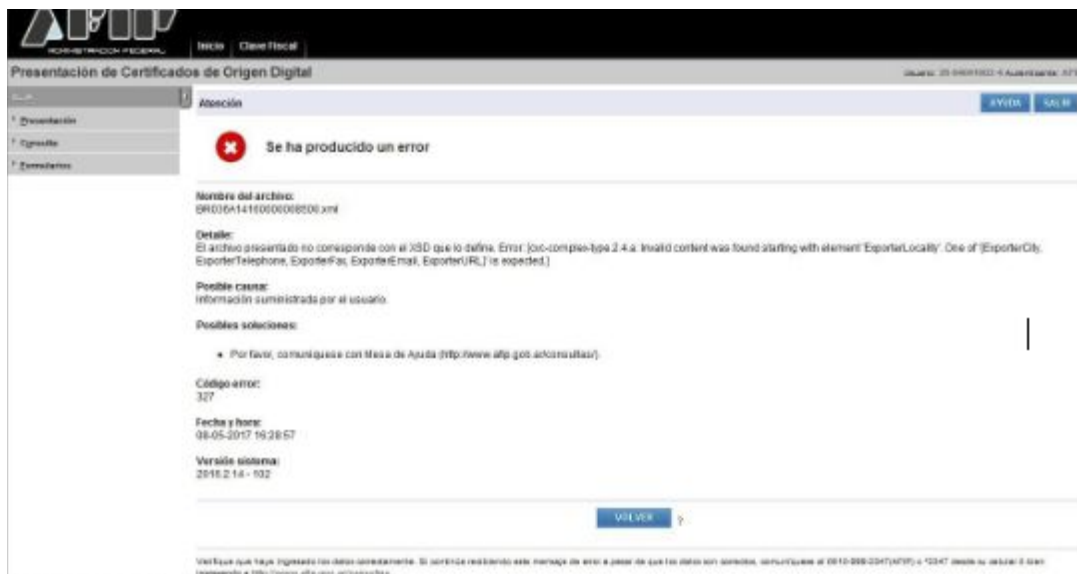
AFIP
ADMINISTRACION FEDERAL

Inicio | Clave Fiscal

Presentación de Certificados de Origen Digital

Usuario: 20-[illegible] Autenticante: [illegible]

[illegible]

Presentación

Consultas

Formularios

Atención

AYUDA SALIR

Se ha producido un error

Nombre del archivo:
BR036A1416000008500.xml

Detalle:
El archivo presentado no corresponde con el XSD que lo define. Error: [cvc-complex-type.2.4.a: Invalid content was found starting with element 'ExporterLocality'. One of '{ExporterCity, ExporterTelephone, ExporterFax, ExporterEmail, ExporterURL}' is expected.]

Posible causa:
Información suministrada por el usuario.

Posibles soluciones:

• Por favor, comuníquese con Mesa de Ayuda (http://www.afip.gob.ar/consultas/).

Código error:
327

Fecha y hora:
08-05-2017 16:28:57

Versión sistema:
2016.2.14 - 102

VOLVER

Verifique que haya ingresado los datos correctamente. Si continúa recibiendo este mensaje de error a pesar de que los datos son correctos, comuníquese al 0810-999-2347(AFIP) o *2347 desde su celular ó bien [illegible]